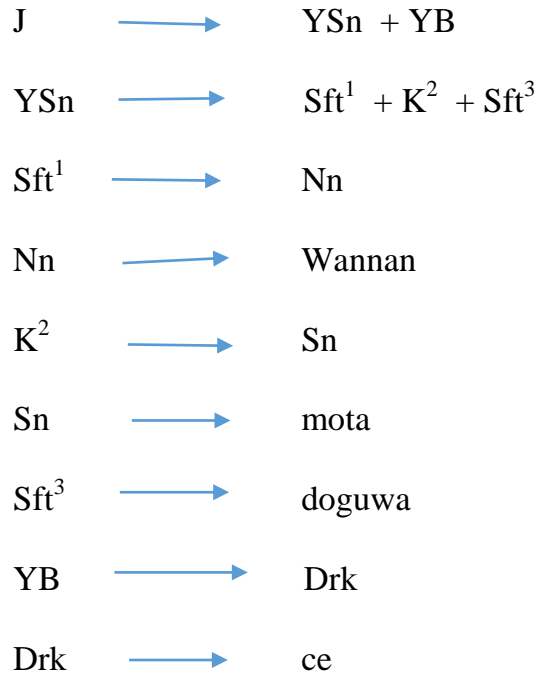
J $\rightarrow$ YSn + YB

YSn $\rightarrow$ Sft$^1$ + K$^2$ + Sft$^3$

Sft$^1$ $\rightarrow$ Nn

Nn $\rightarrow$ Wannan

K$^2$ $\rightarrow$ Sn

Sn $\rightarrow$ mota

Sft$^3$ $\rightarrow$ doguwa

YB $\rightarrow$ Drk

Drk $\rightarrow$ ce